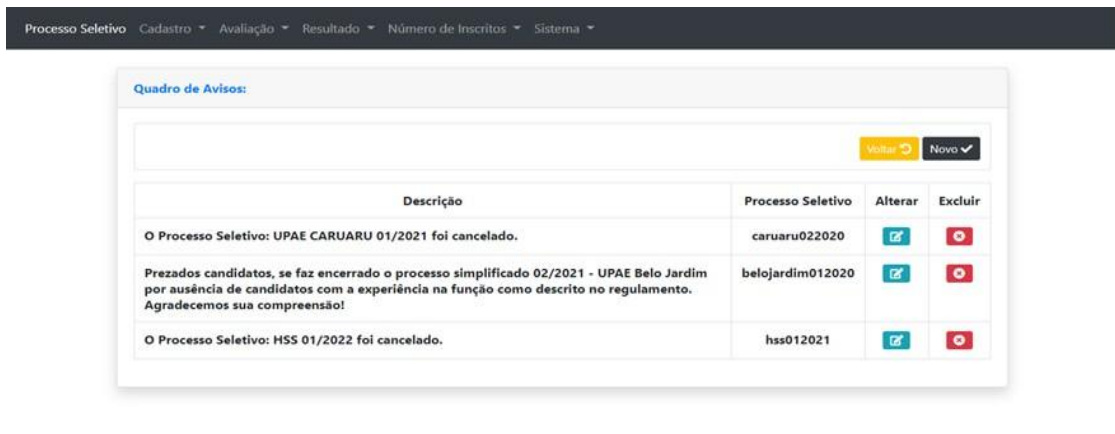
Processo Seletivo Cadastro ▾ Avaliação ▾ Resultado ▾ Número de Inscritos ▾ Sistema ▾

Quadro de Avisos:

Voltar Novo

| Descrição | Processo Seletivo | Alterar | Excluir |
|---|---|---|---|
| O Processo Seletivo: UPAE CARUARU 01/2021 foi cancelado. | caruaru022020 | | |
| Prezados candidatos, se faz encerrado o processo simplificado 02/2021 - UPAE Belo Jardim por ausência de candidatos com a experiência na função como descrito no regulamento. Agradecemos sua compreensão! | belojardim012020 | | |
| O Processo Seletivo: HSS 01/2022 foi cancelado. | hss012021 | | |